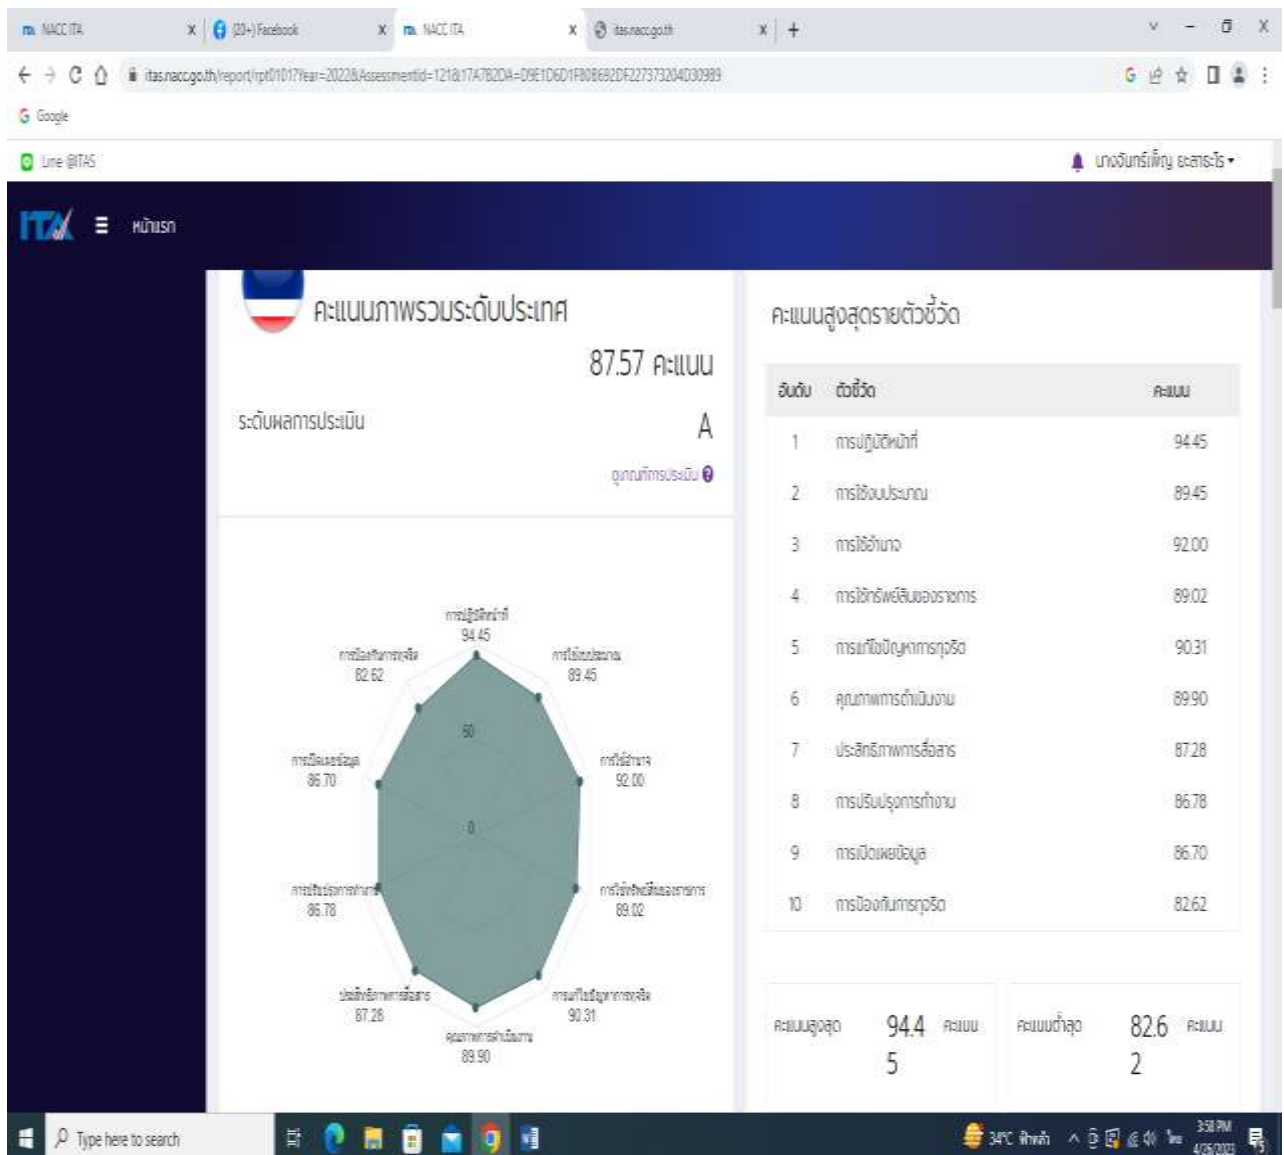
NACC ITA
(20+) Facebook
NACC ITA
itas.nacc.go.th

itas.nacc.go.th/report/rpt0101?Year=2022&AssessmentId=121&17A7B2DA=D9E1D6D1F808692DF227373204D30989

Google

Line @ITAS

นางจันทร์เพ็ญ ยะสาระโร

ITA หน้าแรก

คะแนนภาพรวมระดับประเทศ

87.57 คะแนน

ระดับผลการประเมิน A

ดูเกณฑ์การประเมิน

การปฏิบัติหน้าที่ 94.45
การใช้งบประมาณ 89.45
การใช้อำนาจ 92.00
การใช้ทรัพย์สินของราชการ 89.02
การแก้ไขปัญหาการทุจริต 90.31
คุณภาพการดำเนินงาน 89.90
ประสิทธิภาพการสื่อสาร 87.28
การปรับปรุงการทำงาน 86.78
การเปิดเผยข้อมูล 86.70
การป้องกันการทุจริต 82.62
50
0

คะแนนสูงสุดรายตัวชี้วัด

| อันดับ | ตัวชี้วัด | คะแนน |
|---|---|---|
| 1 | การปฏิบัติหน้าที่ | 94.45 |
| 2 | การใช้งบประมาณ | 89.45 |
| 3 | การใช้อำนาจ | 92.00 |
| 4 | การใช้ทรัพย์สินของราชการ | 89.02 |
| 5 | การแก้ไขปัญหาการทุจริต | 90.31 |
| 6 | คุณภาพการดำเนินงาน | 89.90 |
| 7 | ประสิทธิภาพการสื่อสาร | 87.28 |
| 8 | การปรับปรุงการทำงาน | 86.78 |
| 9 | การเปิดเผยข้อมูล | 86.70 |
| 10 | การป้องกันการทุจริต | 82.62 |

คะแนนสูงสุด 94.45 คะแนน
คะแนนต่ำสุด 82.62 คะแนน

Type here to search
34°C ฟ้าหลัว
3:58 PM
4/26/2023